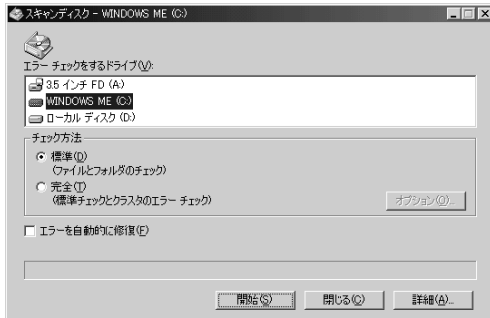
スキャンディスク - WINDOWS ME (C:)

エラー チェックをするドライブ(V):

3.5 インチ FD (A:)
WINDOWS ME (C:)
ローカル ディスク (D:)

チェック方法

標準(D)
(ファイルとフォルダのチェック)

完全(T)
(標準チェックとクラスタのエラー チェック)

オプション(O)...

エラーを自動的に修復(F)

開始(S)
閉じる(C)
詳細(A)...